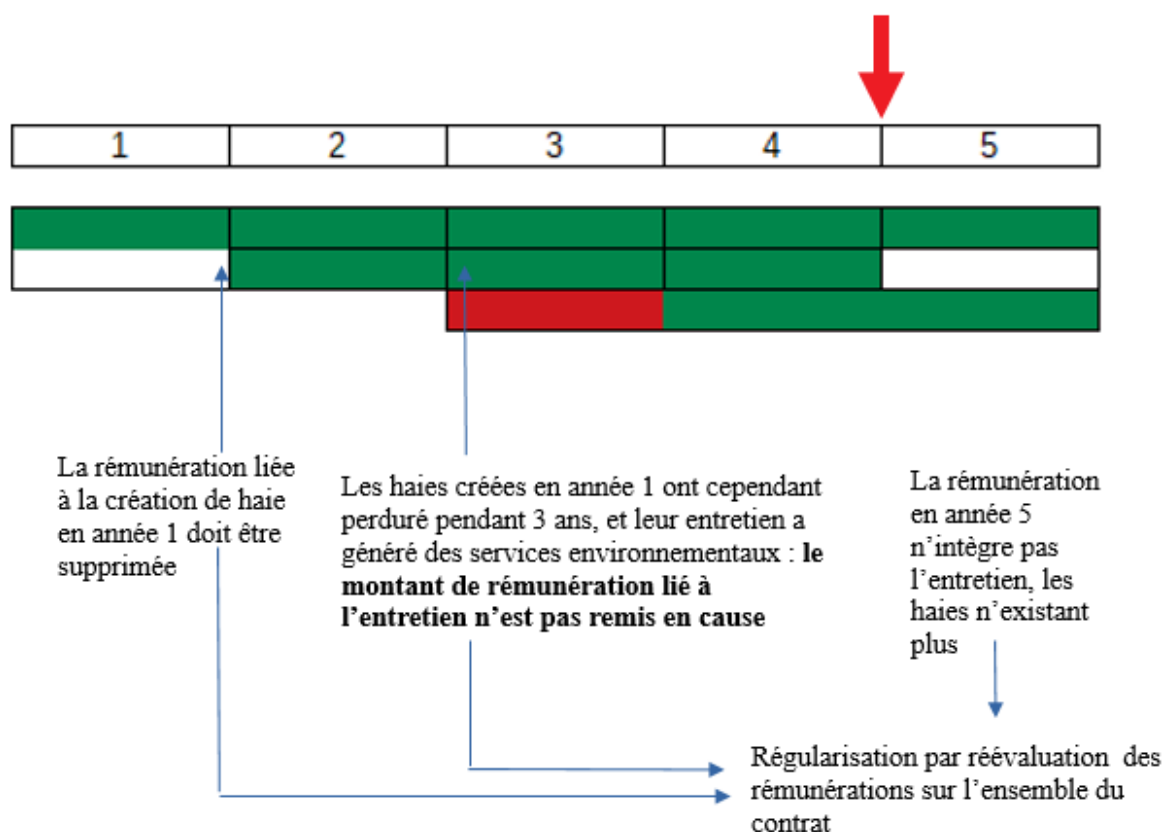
| 1 | 2 | 3 | 4 | 5 |
|---|---|---|---|---|

La rémunération liée à la création de haie en année 1 doit être supprimée

Les haies créées en année 1 ont cependant perduré pendant 3 ans, et leur entretien a généré des services environnementaux : **le montant de rémunération lié à l'entretien n'est pas remis en cause**

La rémunération en année 5 n'intègre pas l'entretien, les haies n'existant plus

Régularisation par réévaluation des rémunérations sur l'ensemble du contrat